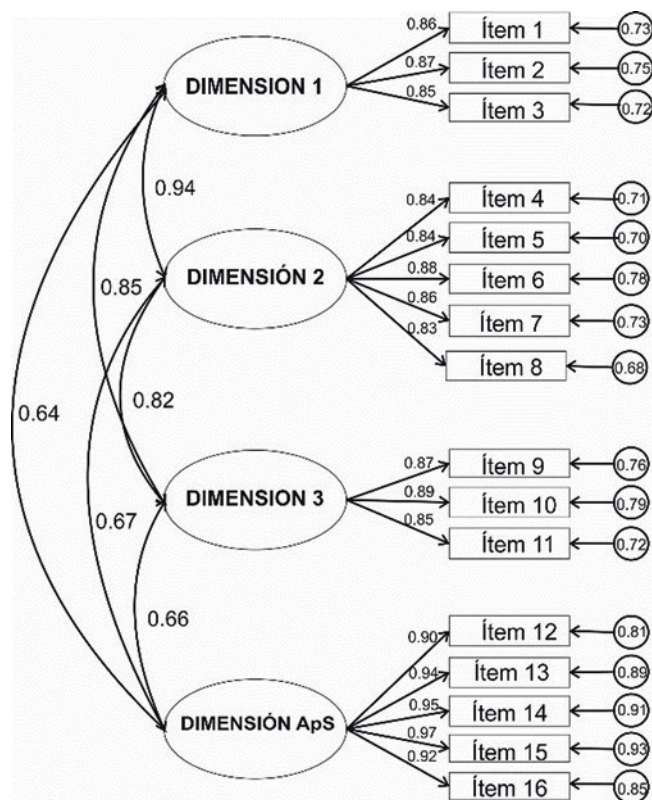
DIMENSION 1
0.86 Ítem 1 0.73
0.87 Ítem 2 0.75
0.85 Ítem 3 0.72

0.94

DIMENSIÓN 2
0.84 Ítem 4 0.71
0.84 Ítem 5 0.70
0.88 Ítem 6 0.78
0.86 Ítem 7 0.73
0.83 Ítem 8 0.68

0.85

0.82

0.64

DIMENSION 3
0.87 Ítem 9 0.76
0.89 Ítem 10 0.79
0.85 Ítem 11 0.72

0.67

0.66

DIMENSIÓN ApS
0.90 Ítem 12 0.81
0.94 Ítem 13 0.89
0.95 Ítem 14 0.91
0.97 Ítem 15 0.93
0.92 Ítem 16 0.85